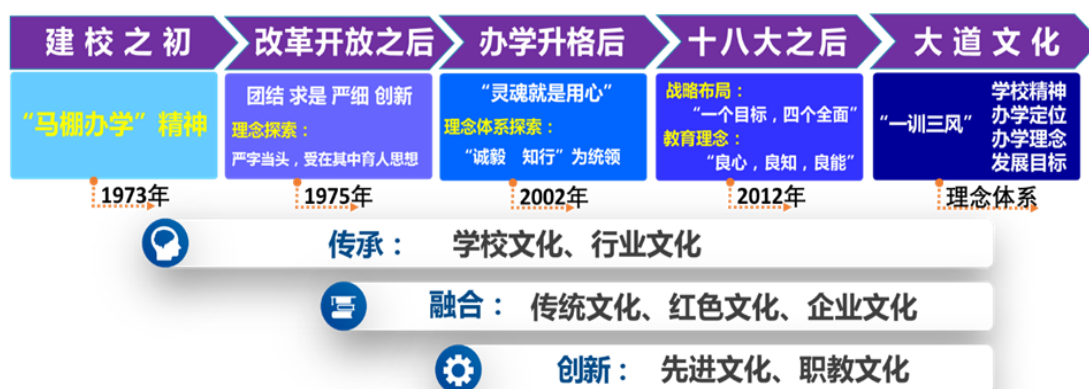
建校之初

"马棚办学"精神

1973年

改革开放之后

团结 求是 严细 创新

理念探索：

严字当头，爱在其中育人思想

1975年

办学升格后

"灵魂就是用心"

理念体系探索：

"诚毅 知行"为统领

2002年

十八大之后

战略布局：

"一个目标，四个全面"

教育理念：

"良心，良知，良能"

2012年

大道文化

"一训三风"

学校精神
办学定位
办学理念
发展目标

理念体系

传承：学校文化、行业文化

融合：传统文化、红色文化、企业文化

创新：先进文化、职教文化